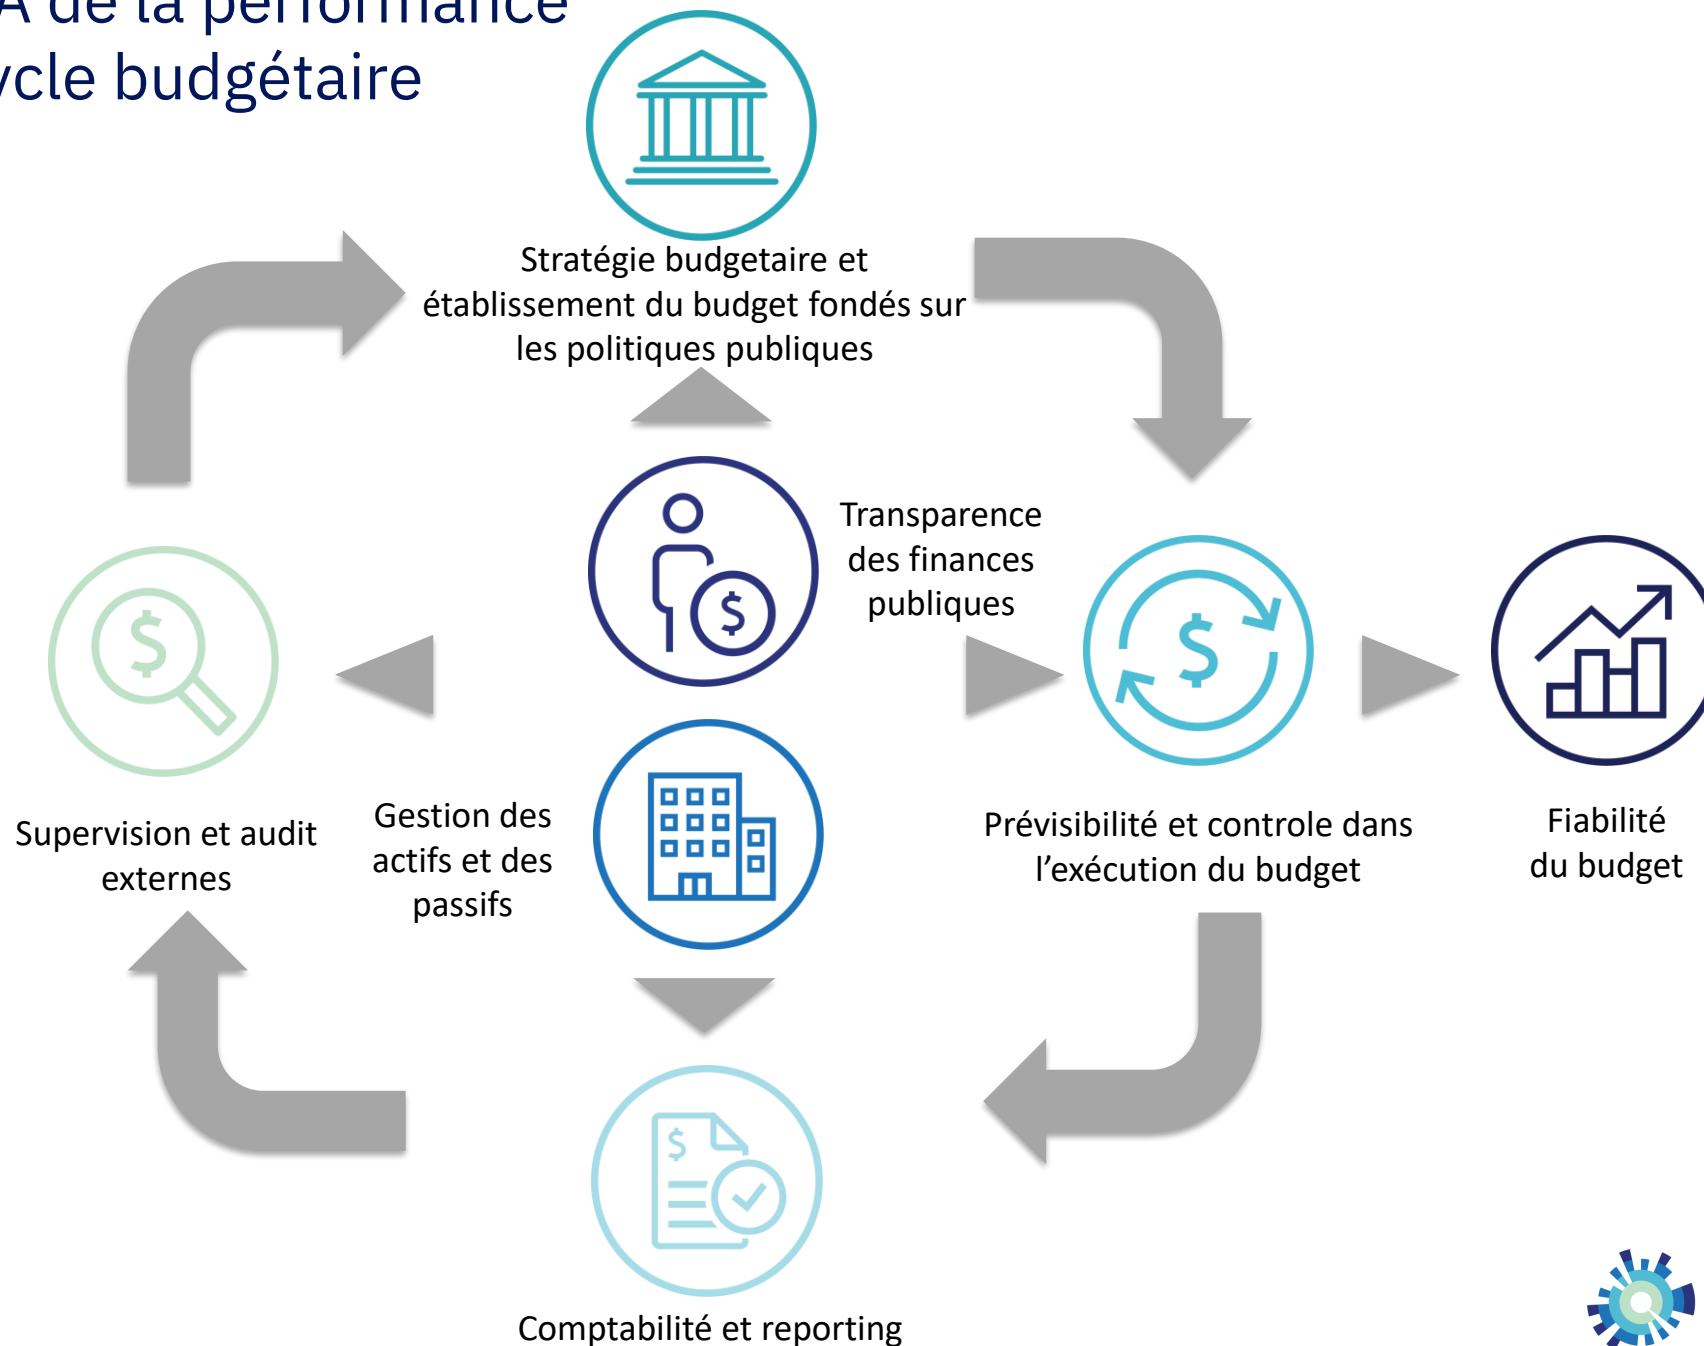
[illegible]A de la performance
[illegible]cle budgétaire

Stratégie budgetaire et établissement du budget fondés sur les politiques publiques

Transparence des finances publiques

Supervision et audit externes

Gestion des actifs et des passifs

Prévisibilité et controle dans l'exécution du budget

Fiabilité du budget

Comptabilité et reporting